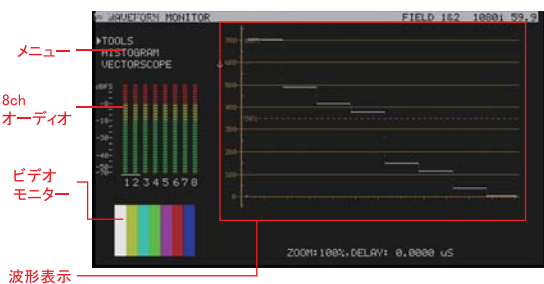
WAVEFORM MONITOR FIELD 1&2 1080i 59.9

メニュー

▶TOOLS
HISTOGRAM
VECTORSCOPE

8ch
オーディオ

dBFS
0
-10
-20
-30
-40
-50
-60

1 2 3 4 5 6 7 8

ビデオ
モニター

700
600
500
400
300
200
100
0

波形表示

ZOOM:100%,DELAY: 0.0000 uS